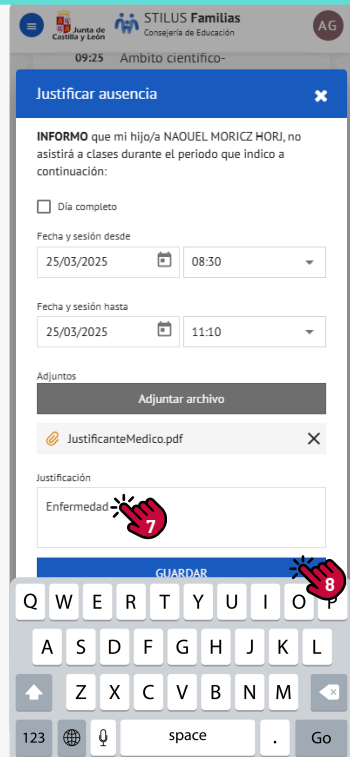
Junta de Castilla y León

STILUS Familias
Consejería de Educación

AG

09:25 Ámbito científico-

Justificar ausencia

**INFORMO** que mi hijo/a NAOUEL MORICZ HORJ, no asistirá a clases durante el periodo que indico a continuación:

Día completo

Fecha y sesión desde
25/03/2025 08:30

Fecha y sesión hasta
25/03/2025 11:10

Adjuntos
Adjuntar archivo

JustificanteMedico.pdf

Justificación
Enfermedad

7

GUARDAR

8

Q W E R T Y U I O P
A S D F G H J K L Ñ
Z X C V B N M
123 space . Go